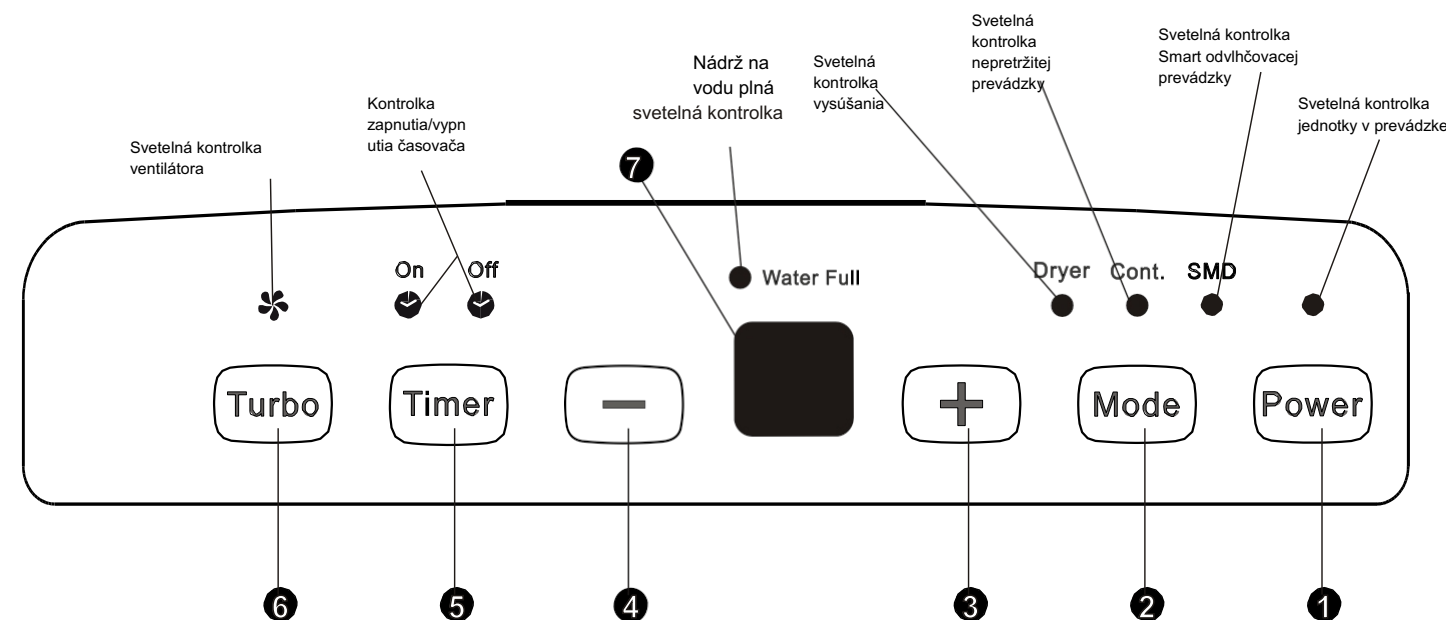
Svetelná kontrolka ventilátora

Kontrolka zapnutia/vypnutia časovača

Nádrž na vodu plná svetelná kontrolka

Svetelná kontrolka vysúšania

Svetelná kontrolka nepretržitej prevádzky

Svetelná kontrolka Smart odvlhčovacej prevádzky

Svetelná kontrolka jednotky v prevádzke

7

On Off

Water Full

Dryer Cont. SMD

Turbo Timer − + Mode Power

6 5 4 3 2 1